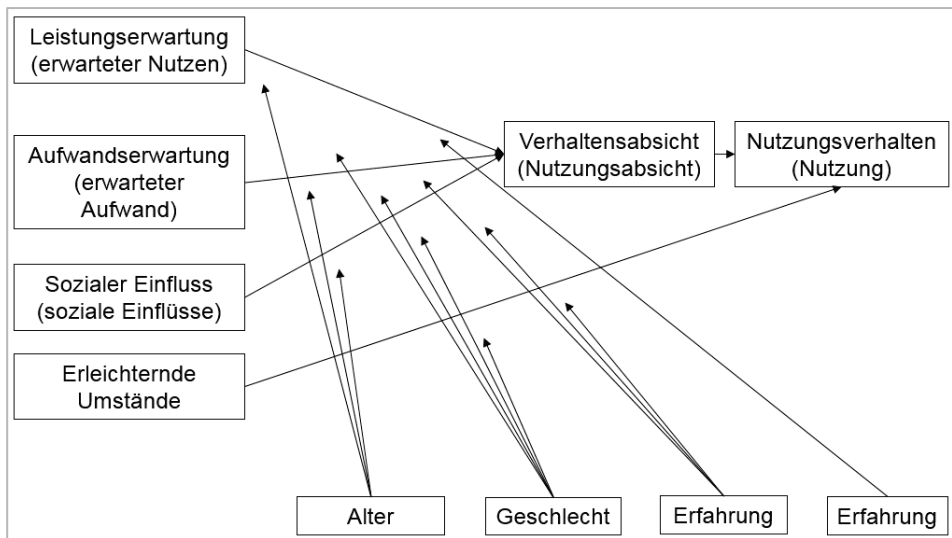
Leistungserwartung (erwarteter Nutzen)

Aufwandserwartung (erwarteter Aufwand)

Sozialer Einfluss (soziale Einflüsse)

Erleichternde Umstände

Verhaltensabsicht (Nutzungsabsicht)

Nutzungsverhalten (Nutzung)

Alter

Geschlecht

Erfahrung

Erfahrung